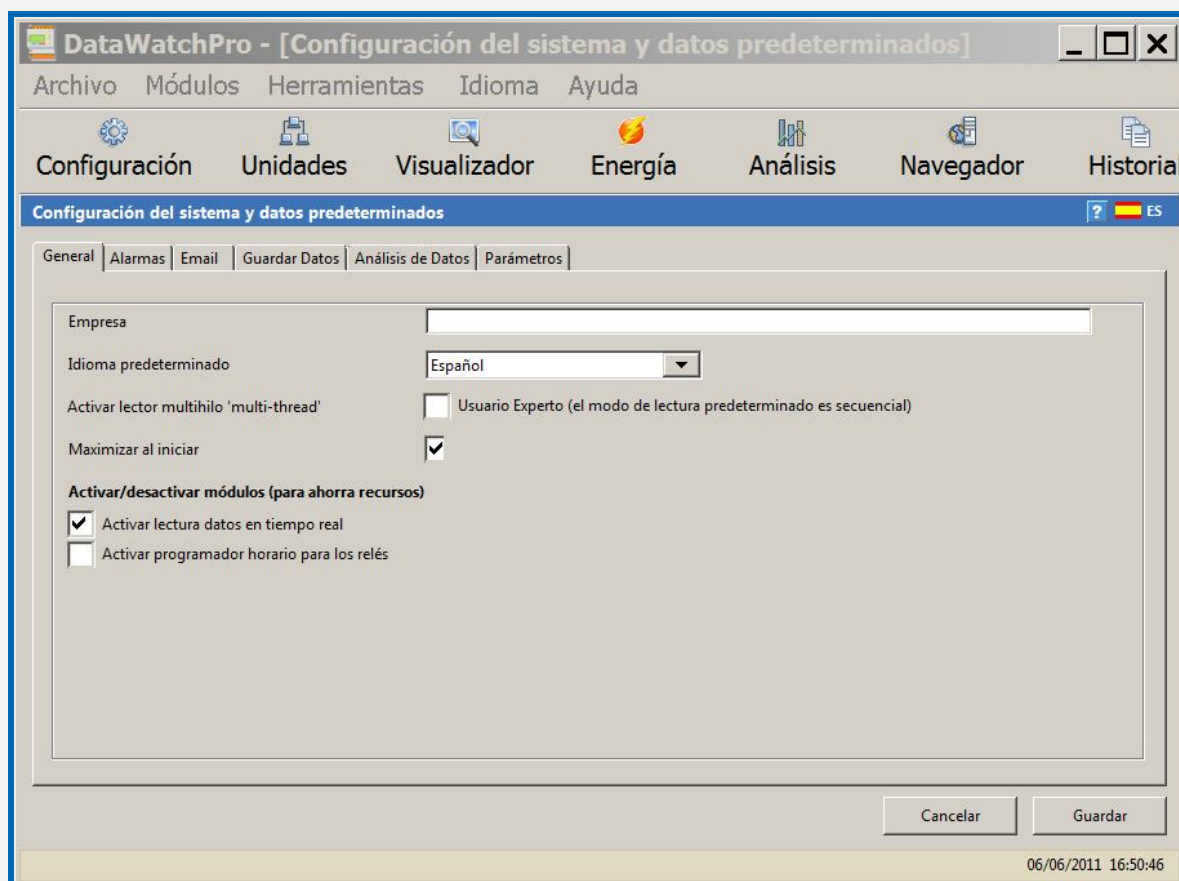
DataWatchPro - [Configuración del sistema y datos predeterminados]

Archivo Módulos Herramientas Idioma Ayuda

Configuración Unidades Visualizador Energía Análisis Navegador Historial

Configuración del sistema y datos predeterminados

? ES

General | Alarmas | Email | Guardar Datos | Análisis de Datos | Parámetros

Empresa

Idioma predeterminado Español

Activar lector multihilo 'multi-thread' Usuario Experto (el modo de lectura predeterminado es secuencial)

Maximizar al iniciar

Activar/desactivar módulos (para ahorra recursos)

Activar lectura datos en tiempo real

Activar programador horario para los relés

Cancelar Guardar

06/06/2011 16:50:46